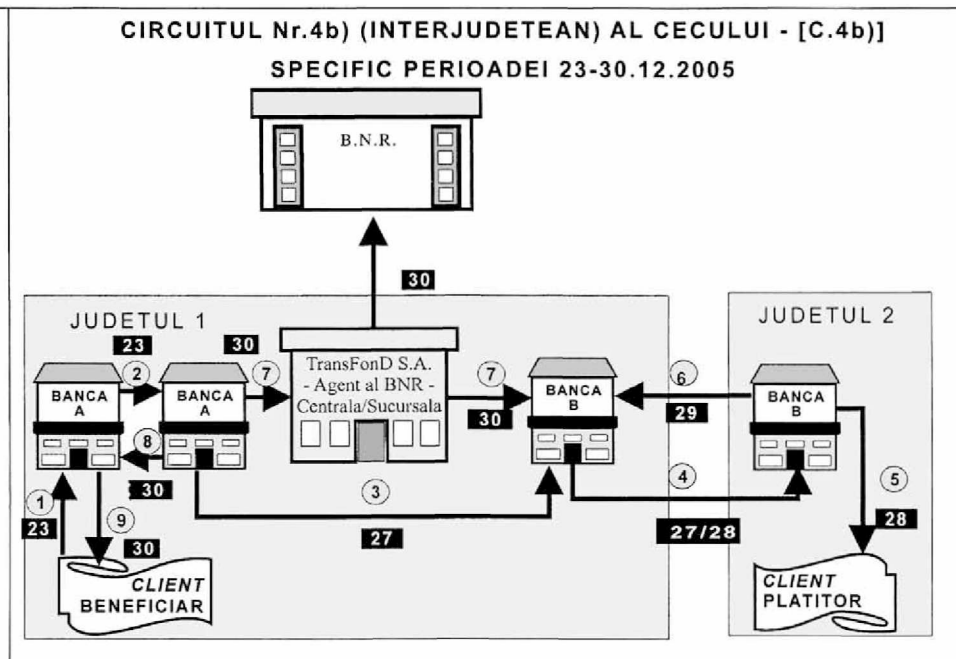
CIRCUITUL Nr.4b) (INTERJUDETEAN) AL CECULUI - [C.4b)]

SPECIFIC PERIOADEI 23-30.12.2005

B.N.R.

30

JUDETUL 1

JUDETUL 2

23

30

BANCA A

2

BANCA A

7

TransFonD S.A. - Agent al BNR - Centrala/Sucursala

7

BANCA B

6

BANCA B

30

29

8

30

3

4

5

1

23

9

30

27

27/28

28

CLIENT BENEFICIAR

CLIENT PLATITOR